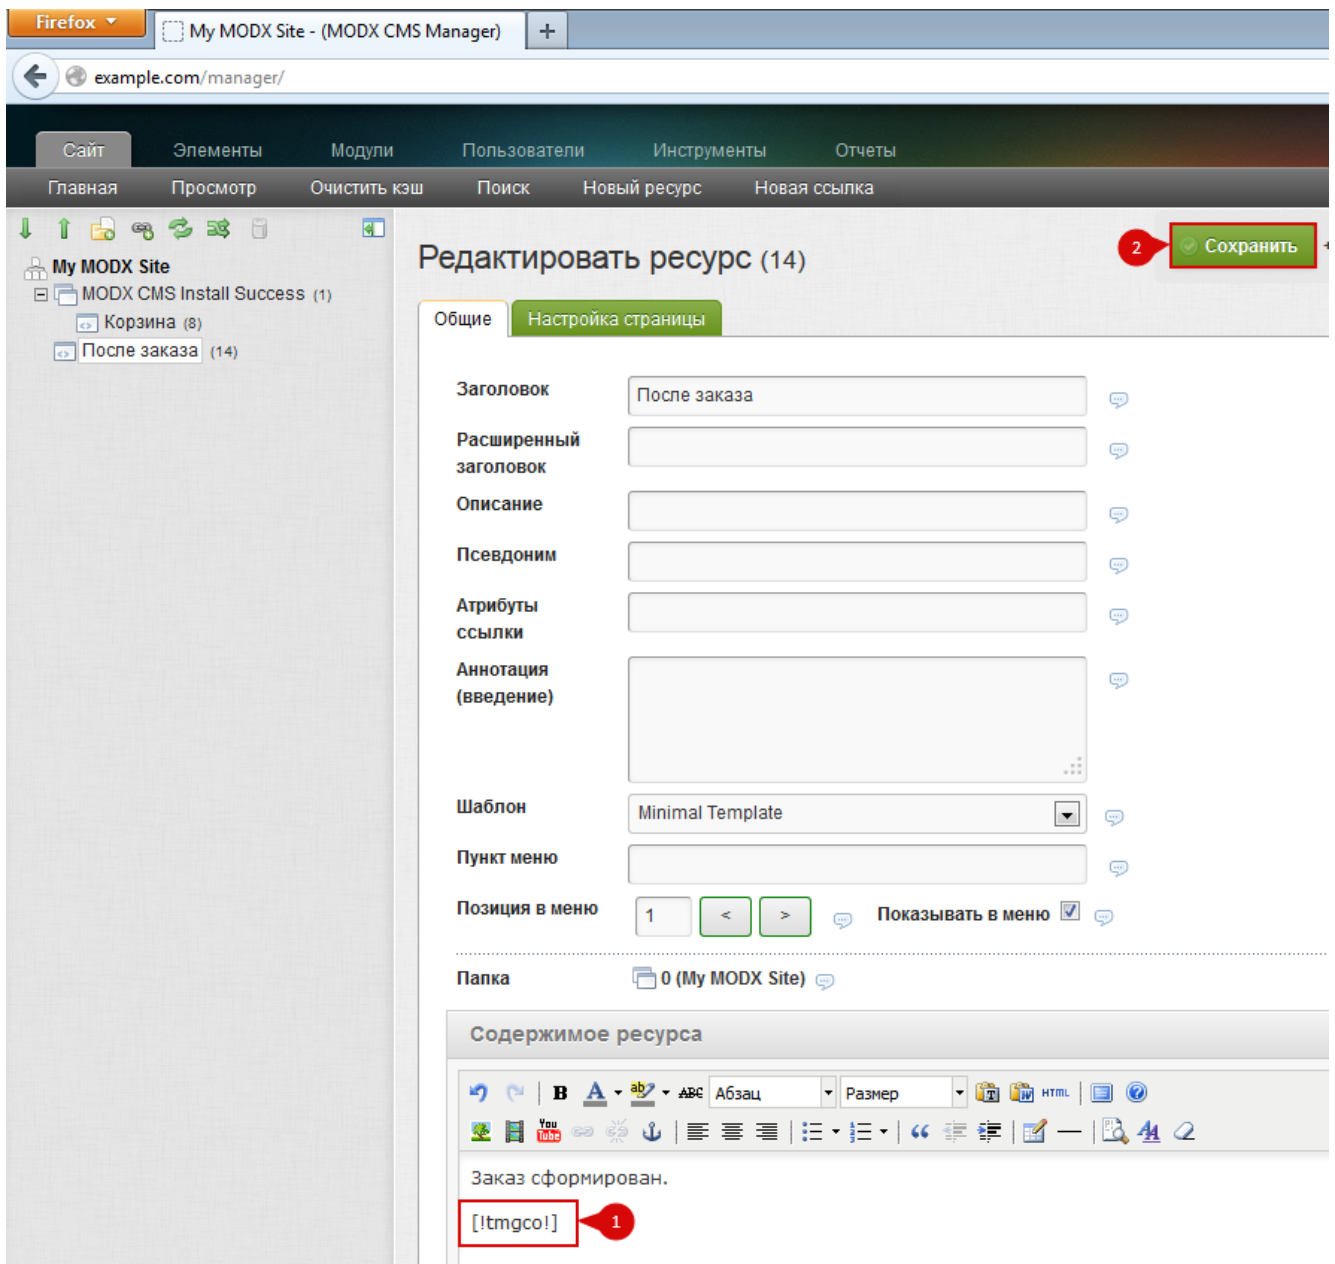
Firefox
My MODX Site - (MODX CMS Manager)
+
example.com/manager/

Сайт Элементы Модули Пользователи Инструменты Отчеты
Главная Просмотр Очистить кэш Поиск Новый ресурс Новая ссылка

My MODX Site
MODX CMS Install Success (1)
Корзина (8)
После заказа (14)

Редактировать ресурс (14)
2 Сохранить

Общие Настройка страницы

Заголовок
После заказа
Расширенный заголовок
Описание
Псевдоним
Атрибуты ссылки
Аннотация (введение)
Шаблон
Minimal Template
Пункт меню
Позиция в меню
1 < >
Показывать в меню
Папка
0 (My MODX Site)

Содержимое ресурса
B A Абзац Размер HTML
Заказ сформирован.
[!tmgco!]
1